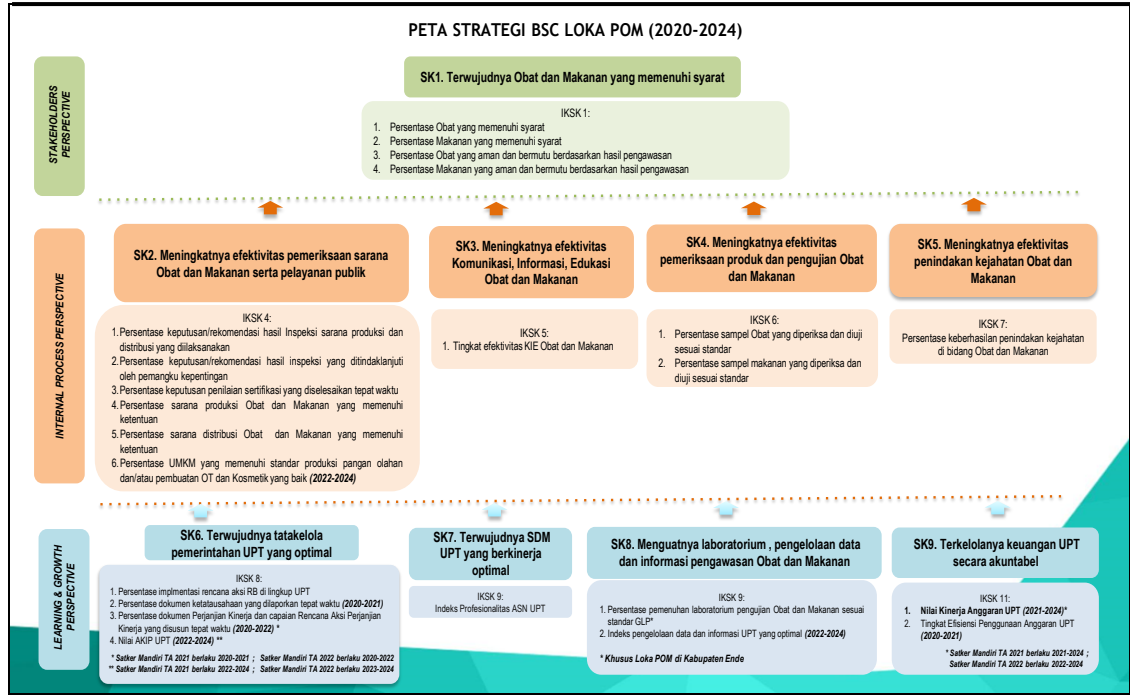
PETA STRATEGI BSC LOKA POM (2020-2024)

STAKEHOLDERS PERSPECTIVE

SK1. Terwujudnya Obat dan Makanan yang memenuhi syarat

IKSK 1:
1. Persentase Obat yang memenuhi syarat
2. Persentase Makanan yang memenuhi syarat
3. Persentase Obat yang aman dan bermutu berdasarkan hasil pengawasan
4. Persentase Makanan yang aman dan bermutu berdasarkan hasil pengawasan

INTERNAL PROCESS PERSPECTIVE

SK2. Meningkatnya efektivitas pemeriksaan sarana Obat dan Makanan serta pelayanan publik

IKSK 4:
1. Persentase keputusan/rekomendasi hasil Inspeksi sarana produksi dan distribusi yang dilaksanakan
2. Persentase keputusan/rekomendasi hasil inspeksi yang ditindaklanjuti oleh pemangku kepentingan
3. Persentase keputusan penilaian sertifikasi yang diselesaikan tepat waktu
4. Persentase sarana produksi Obat dan Makanan yang memenuhi ketentuan
5. Persentase sarana distribusi Obat dan Makanan yang memenuhi ketentuan
6. Persentase UMKM yang memenuhi standar produksi pangan olahan dan/atau pembuatan OT dan Kosmetik yang baik (2022-2024)

SK3. Meningkatnya efektivitas Komunikasi, Informasi, Edukasi Obat dan Makanan

IKSK 5:
1. Tingkat efektivitas KIE Obat dan Makanan

SK4. Meningkatnya efektivitas pemeriksaan produk dan pengujian Obat dan Makanan

IKSK 6:
1. Persentase sampel Obat yang diperiksa dan diuji sesuai standar
2. Persentase sampel makanan yang diperiksa dan diuji sesuai standar

SK5. Meningkatnya efektivitas penindakan kejahatan Obat dan Makanan

IKSK 7:
Persentase keberhasilan penindakan kejahatan di bidang Obat dan Makanan

LEARNING & GROWTH PERSPECTIVE

SK6. Terwujudnya tatakelola pemerintahan UPT yang optimal

IKSK 8:
1. Persentase implmentasi rencana aksi RB di lingkup UPT
2. Persentase dokumen ketatausahaan yang dilaporkan tepat waktu (2020-2021)
3. Persentase dokumen Perjanjian Kinerja dan capaian Rencana Aksi Perjanjian Kinerja yang disusun tepat waktu (2020-2022) *
4. Nilai AKIP UPT (2022-2024) **

* Satker Mandiri TA 2021 berlaku 2020-2021 ; Satker Mandiri TA 2022 berlaku 2020-2022
** Satker Mandiri TA 2021 berlaku 2022-2024 ; Satker Mandiri TA 2022 berlaku 2023-2024

SK7. Terwujudnya SDM UPT yang berkinerja optimal

IKSK 9:
Indeks Profesionalitas ASN UPT

SK8. Menguatnya laboratorium , pengelolaan data dan informasi pengawasan Obat dan Makanan

IKSK 9:
1. Persentase pemenuhan laboratorium pengujian Obat dan Makanan sesuai standar GLP*
2. Indeks pengelolaan data dan informasi UPT yang optimal (2022-2024)

* Khusus Loka POM di Kabupaten Ende

SK9. Terkelolanya keuangan UPT secara akuntabel

IKSK 11:
1. Nilai Kinerja Anggaran UPT (2021-2024)*
2. Tingkat Efisiensi Penggunaan Anggaran UPT (2020-2021)

* Satker Mandiri TA 2021 berlaku 2021-2024 ; Satker Mandiri TA 2022 berlaku 2022-2024